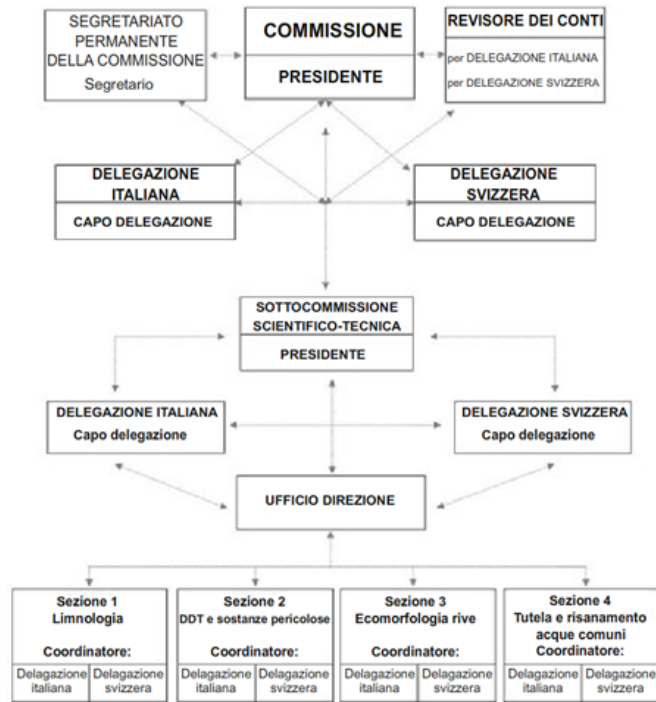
SEGRETARIATO PERMANENTE DELLA COMMISSIONE
Segretario

COMMISSIONE

PRESIDENTE

REVISORE DEI CONTI

per DELEGAZIONE ITALIANA
per DELEGAZIONE SVIZZERA

DELEGAZIONE ITALIANA

CAPO DELEGAZIONE

DELEGAZIONE SVIZZERA

CAPO DELEGAZIONE

SOTTOCOMMISSIONE SCIENTIFICO-TECNICA

PRESIDENTE

DELEGAZIONE ITALIANA
Capo delegazione

DELEGAZIONE SVIZZERA
Capo delegazione

UFFICIO DIREZIONE

Sezione 1
Limnologia

Coordinatore:

| Delegazione italiana | Delegazione svizzera |
|---|---|

Sezione 2
DDT e sostanze pericolose

Coordinatore:

| Delegazione italiana | Delegazione svizzera |
|---|---|

Sezione 3
Ecomorfologia rive

Coordinatore:

| Delegazione italiana | Delegazione svizzera |
|---|---|

Sezione 4
Tutela e risanamento acque comuni
Coordinatore:

| Delegazione italiana | Delegazione svizzera |
|---|---|